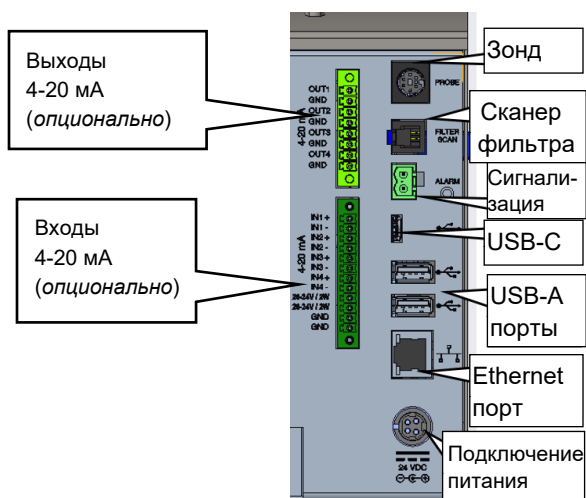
Выходы
4-20 мА
(*опционально*)

Входы
4-20 мА
(*опционально*)

OUT1
GND
OUT2
GND
OUT3
GND
OUT4
GND
4-20 mA

IN1 +
IN1 -
IN2 +
IN2 -
IN3 +
IN3 -
IN4 +
IN4 -
28-24V / 2W
28-24V / 2W
GND
GND
4-20 mA

PROBE
FILTER SCAN
ALARM
24 VDC

Зонд

Сканер фильтра

Сигнали-зация

USB-C

USB-A порты

Ethernet порт

Подключение питания